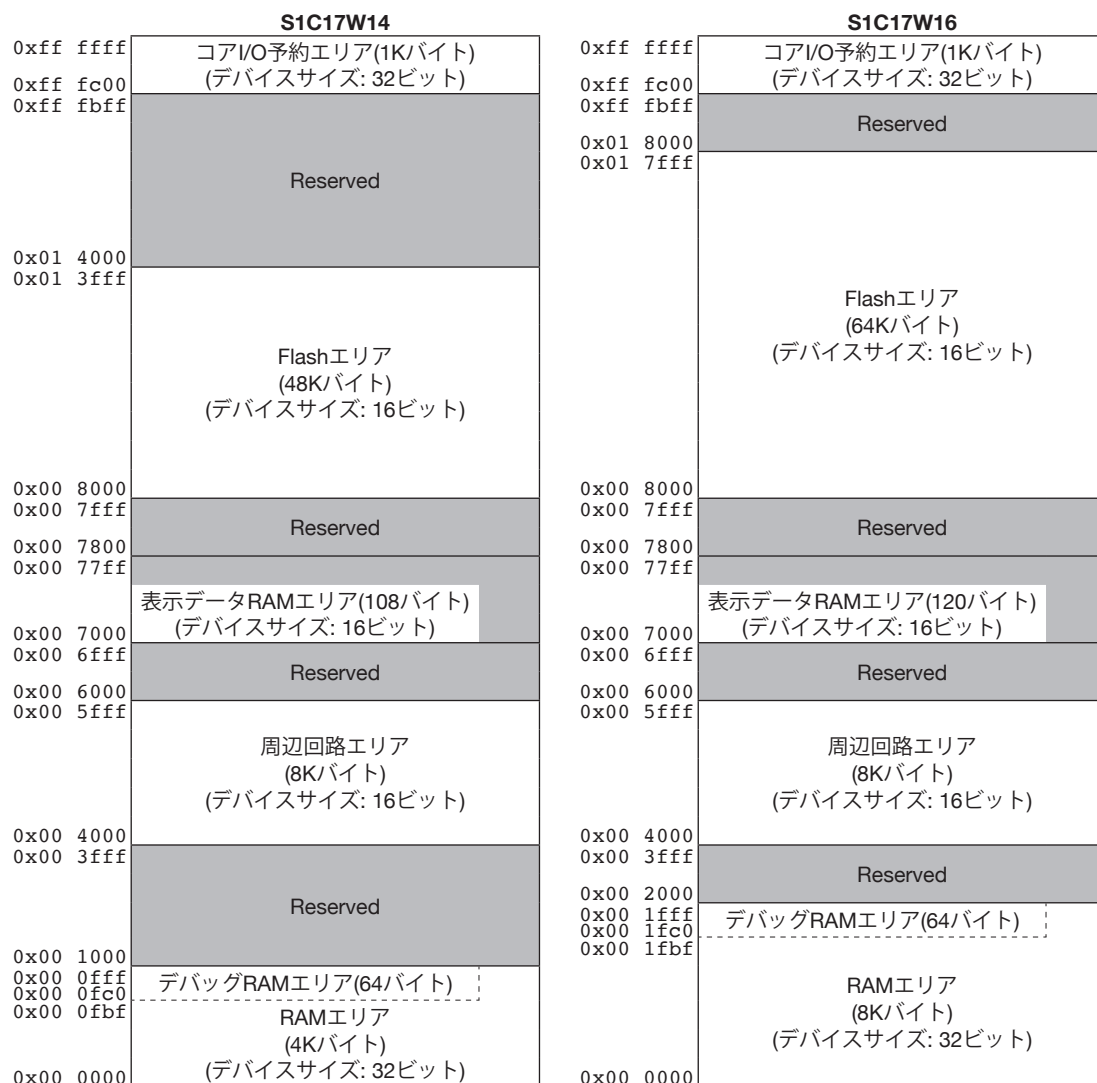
S1C17W14

0xff ffff
コアI/O予約エリア(1Kバイト)
(デバイスサイズ: 32ビット)
0xff fc00
0xff fbff
Reserved
0x01 4000
0x01 3fff
Flashエリア
(48Kバイト)
(デバイスサイズ: 16ビット)
0x00 8000
0x00 7fff
Reserved
0x00 7800
0x00 77ff
表示データRAMエリア(108バイト)
(デバイスサイズ: 16ビット)
0x00 7000
0x00 6fff
Reserved
0x00 6000
0x00 5fff
周辺回路エリア
(8Kバイト)
(デバイスサイズ: 16ビット)
0x00 4000
0x00 3fff
Reserved
0x00 1000
0x00 0fff
デバッグRAMエリア(64バイト)
0x00 0fc0
0x00 0fbf
RAMエリア
(4Kバイト)
(デバイスサイズ: 32ビット)
0x00 0000

S1C17W16

0xff ffff
コアI/O予約エリア(1Kバイト)
(デバイスサイズ: 32ビット)
0xff fc00
0xff fbff
Reserved
0x01 8000
0x01 7fff
Flashエリア
(64Kバイト)
(デバイスサイズ: 16ビット)
0x00 8000
0x00 7fff
Reserved
0x00 7800
0x00 77ff
表示データRAMエリア(120バイト)
(デバイスサイズ: 16ビット)
0x00 7000
0x00 6fff
Reserved
0x00 6000
0x00 5fff
周辺回路エリア
(8Kバイト)
(デバイスサイズ: 16ビット)
0x00 4000
0x00 3fff
Reserved
0x00 2000
0x00 1fff
デバッグRAMエリア(64バイト)
0x00 1fc0
0x00 1fbf
RAMエリア
(8Kバイト)
(デバイスサイズ: 32ビット)
0x00 0000